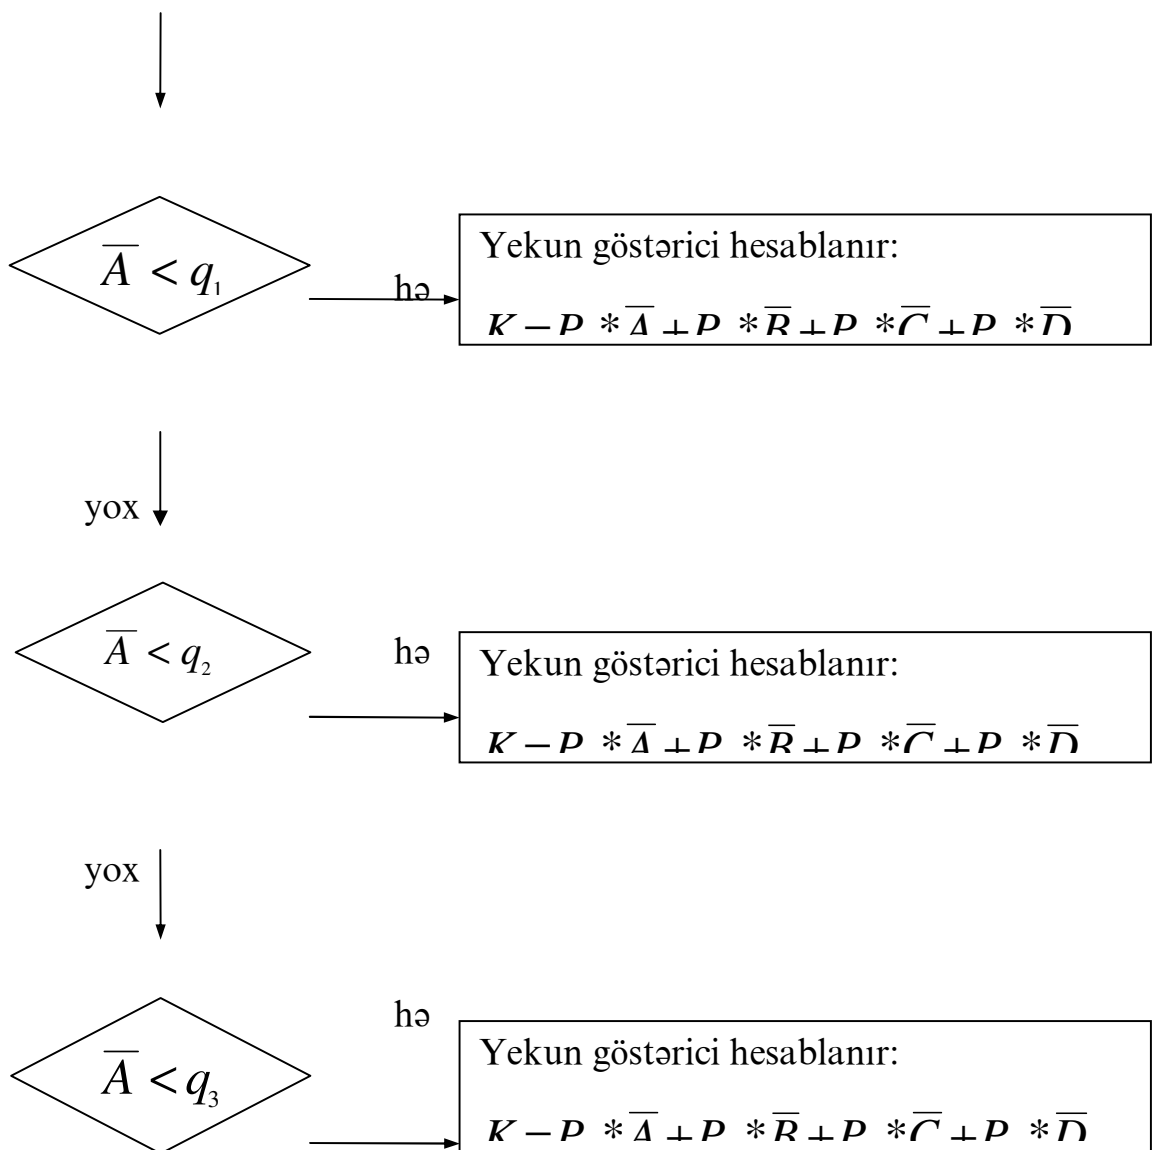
$\overline{A} < q_1$

hə

Yekun göstərici hesablanır:

$K = P * \overline{A} + P * \overline{B} + P * \overline{C} + P * \overline{D}$

yox

$\overline{A} < q_2$

hə

Yekun göstərici hesablanır:

$K = P * \overline{A} + P * \overline{B} + P * \overline{C} + P * \overline{D}$

yox

hə

$\overline{A} < q_3$

Yekun göstərici hesablanır:

$K = P * \overline{A} + P * \overline{B} + P * \overline{C} + P * \overline{D}$